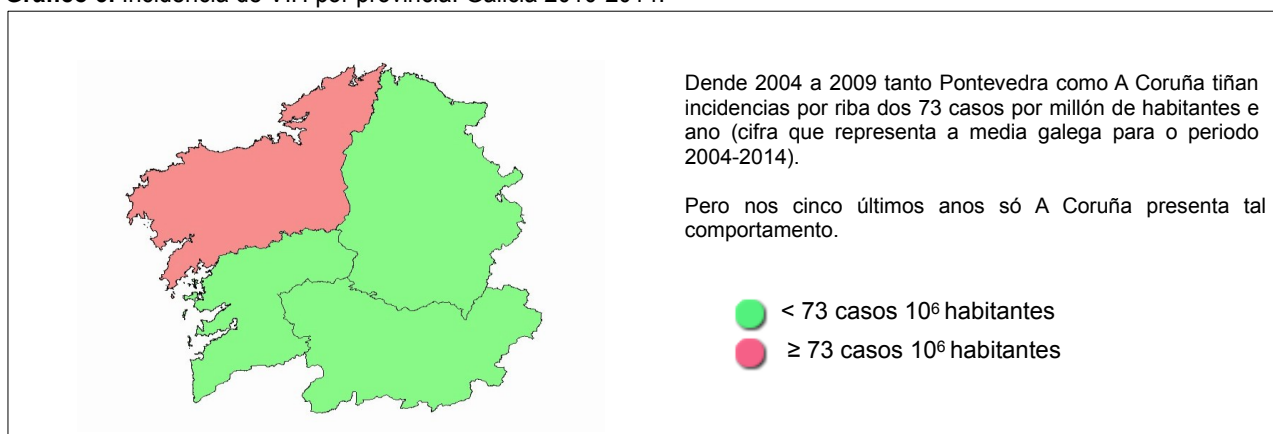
Gráfico 6. Incidencia de VIH por provincia. Galicia 2010-2014.

Dende 2004 a 2009 tanto Pontevedra como A Coruña tiñan incidencias por riba dos 73 casos por millón de habitantes e ano (cifra que representa a media galega para o periodo 2004-2014).

Pero nos cinco últimos anos só A Coruña presenta tal comportamento.

< 73 casos $10^6$ habitantes

≥ 73 casos $10^6$ habitantes